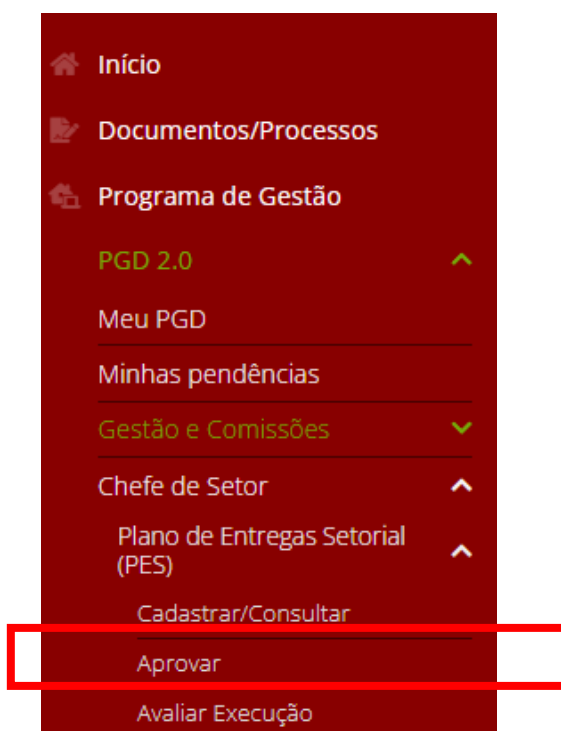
Início

Documentos/Processos

Programa de Gestão

PGD 2.0

Meu PGD

Minhas pendências

Gestão e Comissões

Chefe de Setor

Plano de Entregas Setorial (PES)

Cadastrar/Consultar

Aprovar

Avaliar Execução